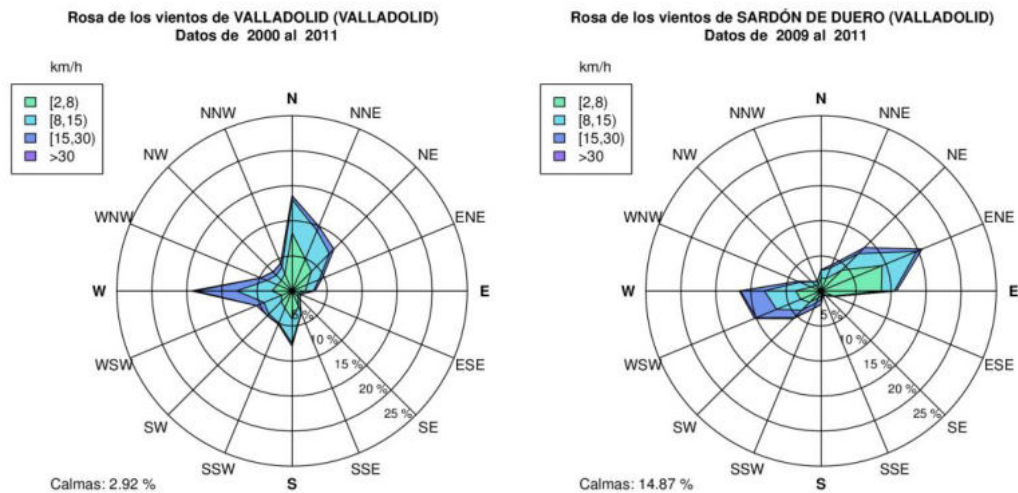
Rosa de los vientos de VALLADOLID (VALLADOLID)
Datos de 2000 al 2011

km/h
[2,8)
[8,15)
[15,30)
>30

N
NNE
NE
ENE
E
ESE
SE
SSE
S
SSW
SW
WSW
W
WNW
NW
NNW

5 %
10 %
15 %
20 %
25 %

Calmas: 2.92 %

Rosa de los vientos de SARDÓN DE DUERO (VALLADOLID)
Datos de 2009 al 2011

km/h
[2,8)
[8,15)
[15,30)
>30

N
NNE
NE
ENE
E
ESE
SE
SSE
S
SSW
SW
WSW
W
WNW
NW
NNW

5 %
10 %
15 %
20 %
25 %

Calmas: 14.87 %